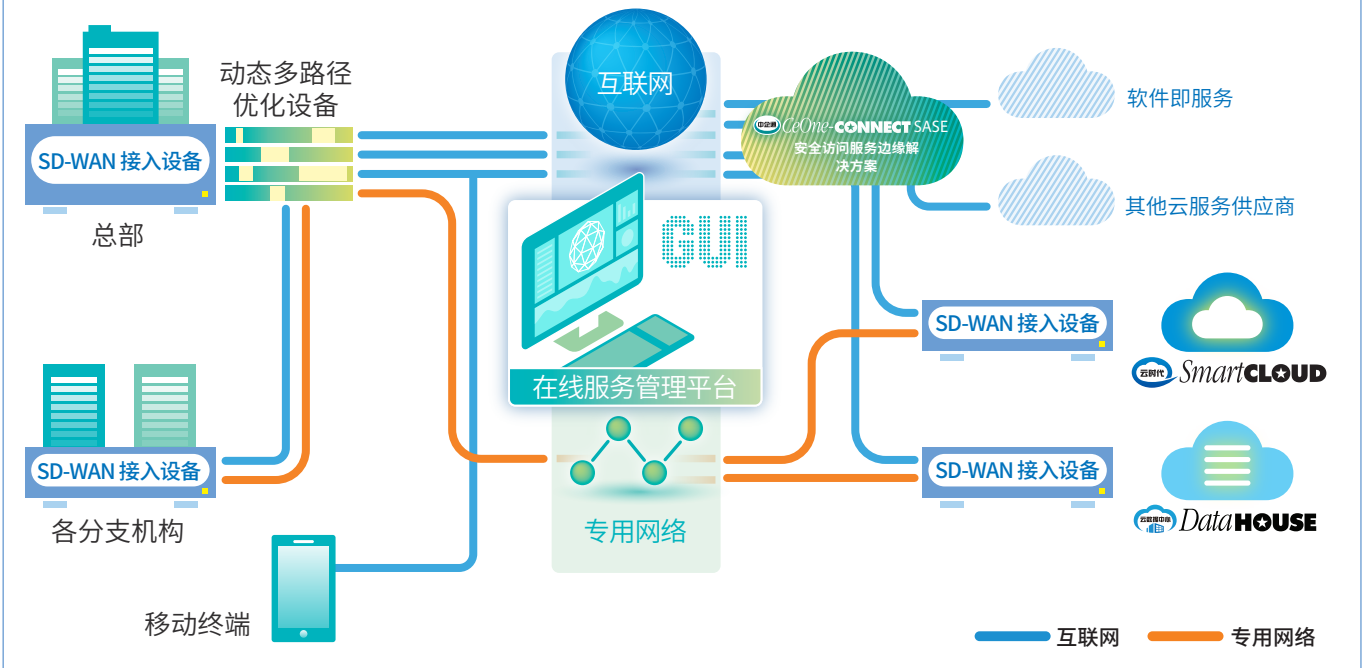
动态多路径优化设备

SD-WAN 接入设备

总部

互联网

中企通 CeOne-CONNECT SASE
安全访问服务边缘解决方案

软件即服务

其他云服务供应商

GUI

在线服务管理平台

SD-WAN 接入设备

云时代 SmartCLOUD

SD-WAN 接入设备

各分支机构

专用网络

SD-WAN 接入设备

云数据中心 DataHOUSE

移动终端

互联网 专用网络